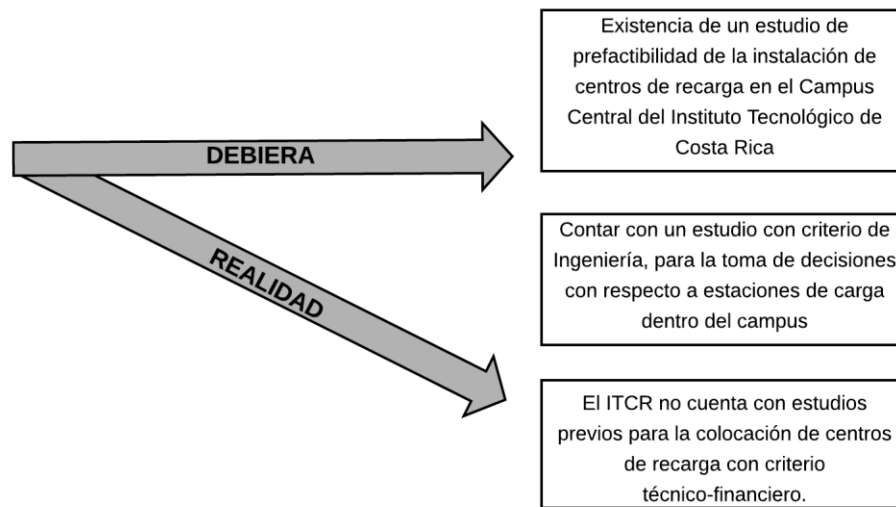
DEBIERA

REALIDAD

Existencia de un estudio de prefactibilidad de la instalación de centros de recarga en el Campus Central del Instituto Tecnológico de Costa Rica

Contar con un estudio con criterio de Ingeniería, para la toma de decisiones con respecto a estaciones de carga dentro del campus

El ITCR no cuenta con estudios previos para la colocación de centros de recarga con criterio técnico-financiero.